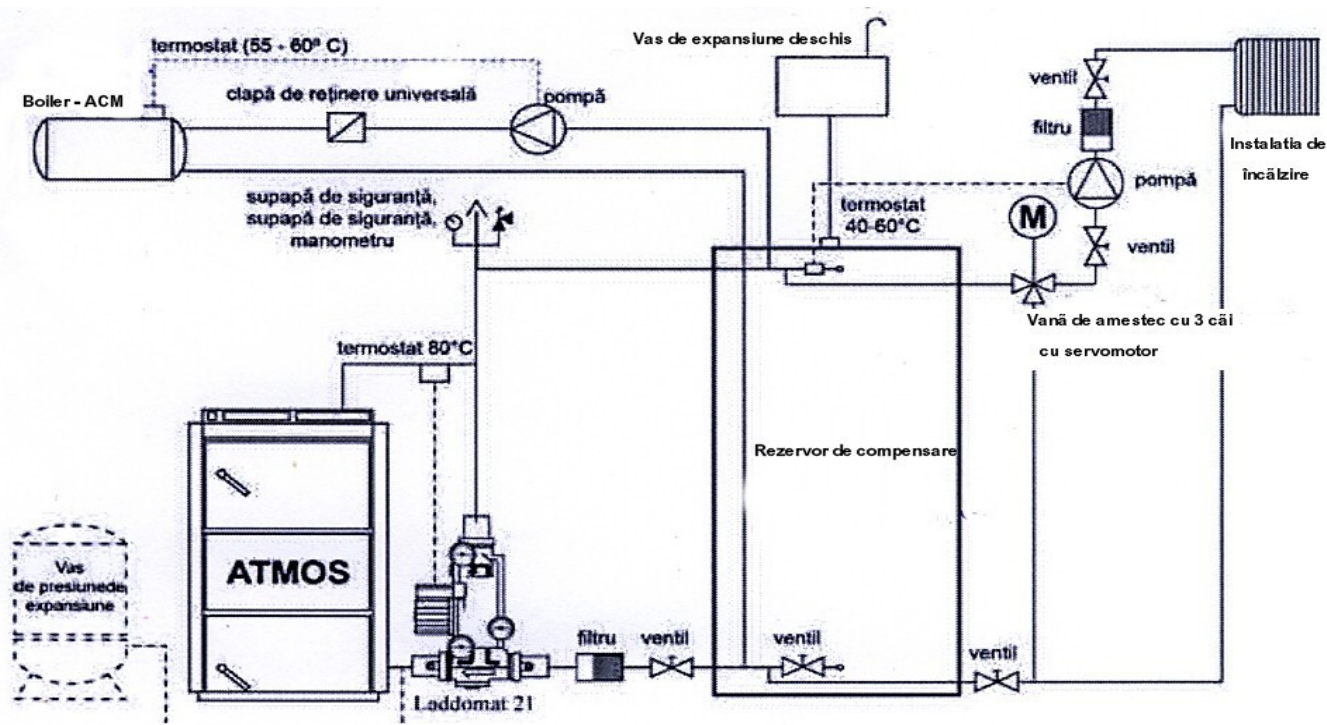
termostat (55 - 60º C)

Vas de expansiune deschis

Boiler - ACM

clapă de reținere universală

pompă

ventil

filtru

Instalatia de încălzire

pompă

supapă de siguranță, supapă de siguranță, manometru

termostat 40-60°C

M

ventil

Vană de amestec cu 3 căi cu servomotor

termostat 80°C

Rezervor de compensare

ATMOS

Vas de presiunede expansiune

filtru

ventil

ventil

ventil

Laddomat 21